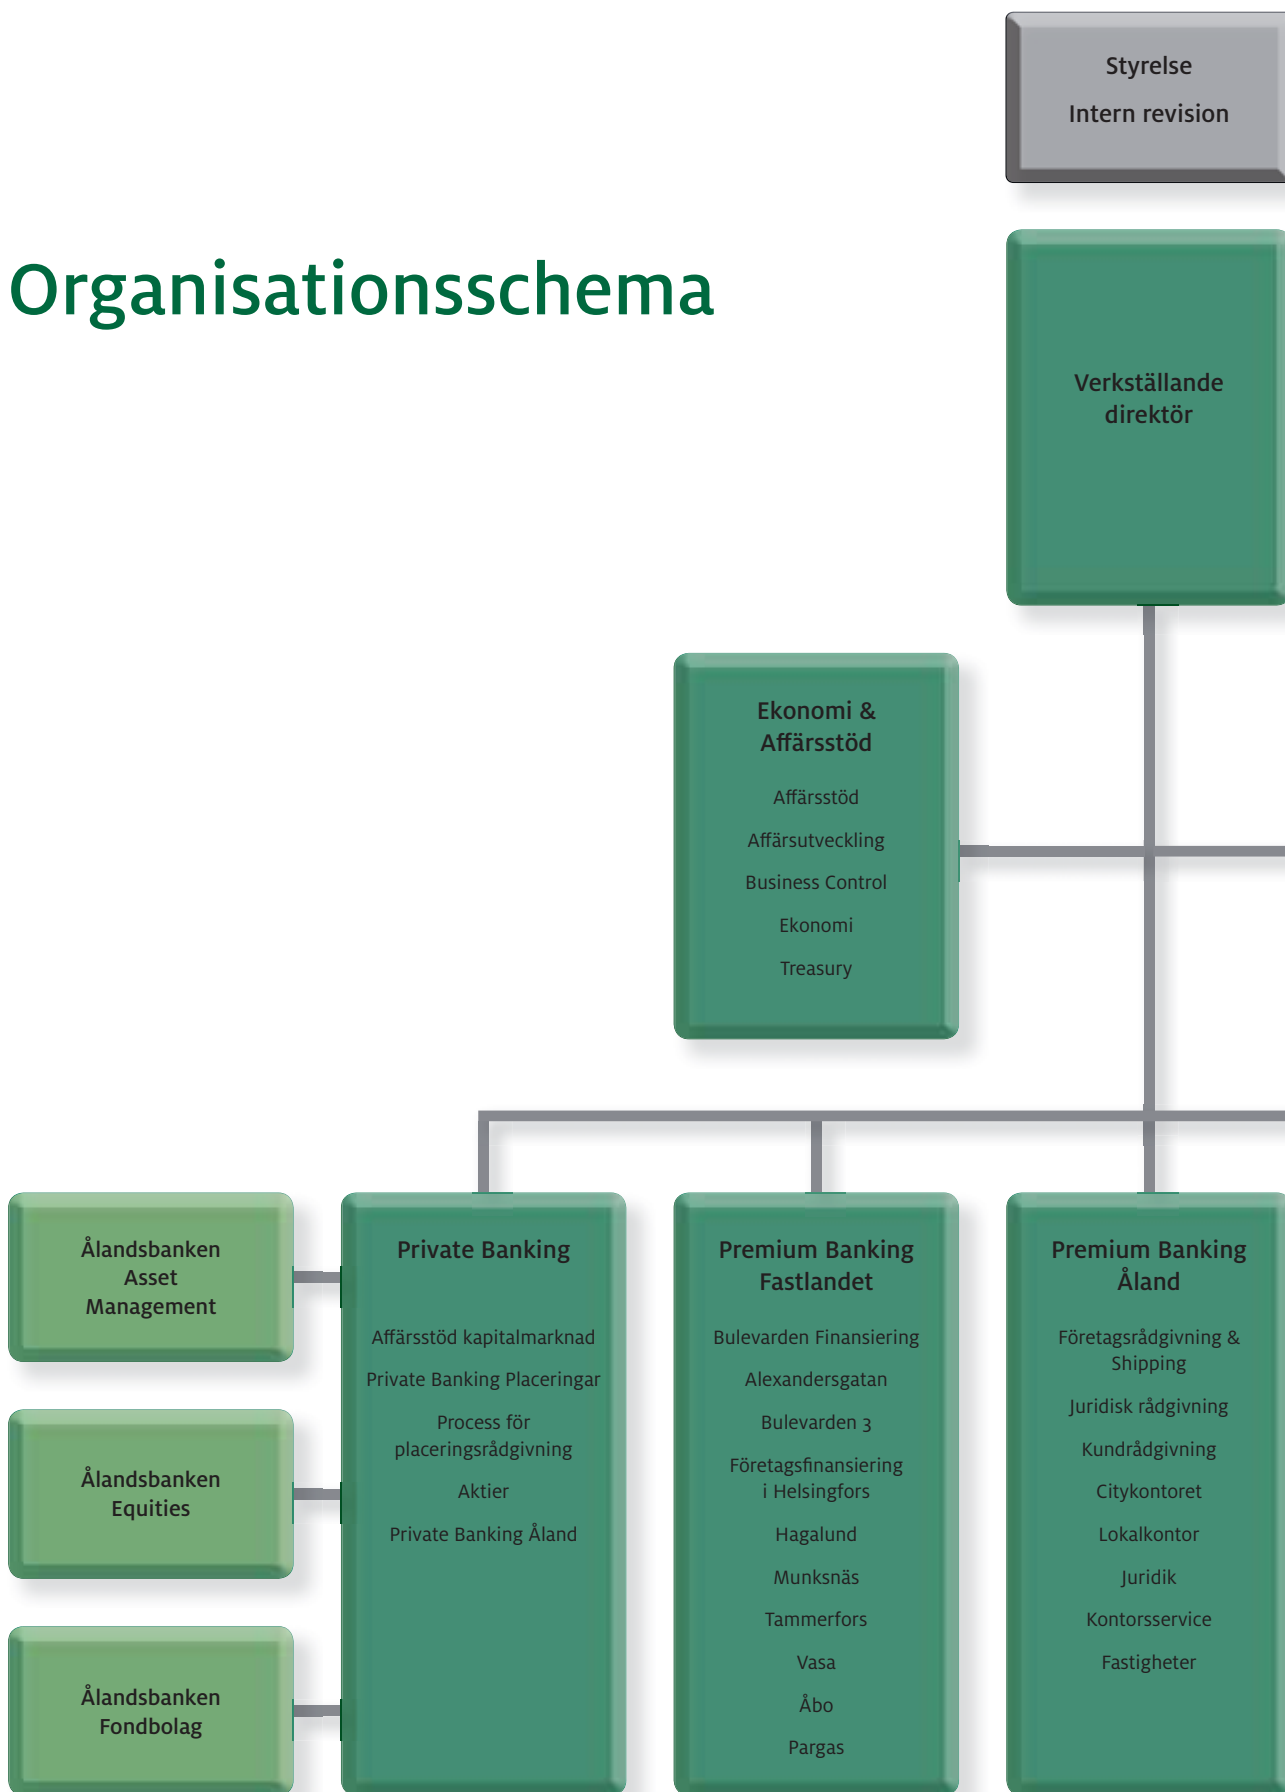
Styrelse

Intern revision

Organisationsschema

Verkställande direktör

Ekonomi & Affärsstöd

Affärsstöd

Affärsutveckling

Business Control

Ekonomi

Treasury

Ålandsbanken Asset Management

Ålandsbanken Equities

Ålandsbanken Fondbolag

Private Banking

Affärsstöd kapitalmarknad

Private Banking Placeringar

Process för placeringsrådgivning

Aktier

Private Banking Åland

Premium Banking Fastlandet

Bulevarden Finansiering

Alexandersgatan

Bulevarden 3

Företagsfinansiering i Helsingfors

Hagalund

Munksnäs

Tammerfors

Vasa

Åbo

Pargas

Premium Banking Åland

Företagsrådgivning & Shipping

Juridisk rådgivning

Kundrådgivning

Citykontoret

Lokalkontor

Juridik

Kontorsservice

Fastigheter